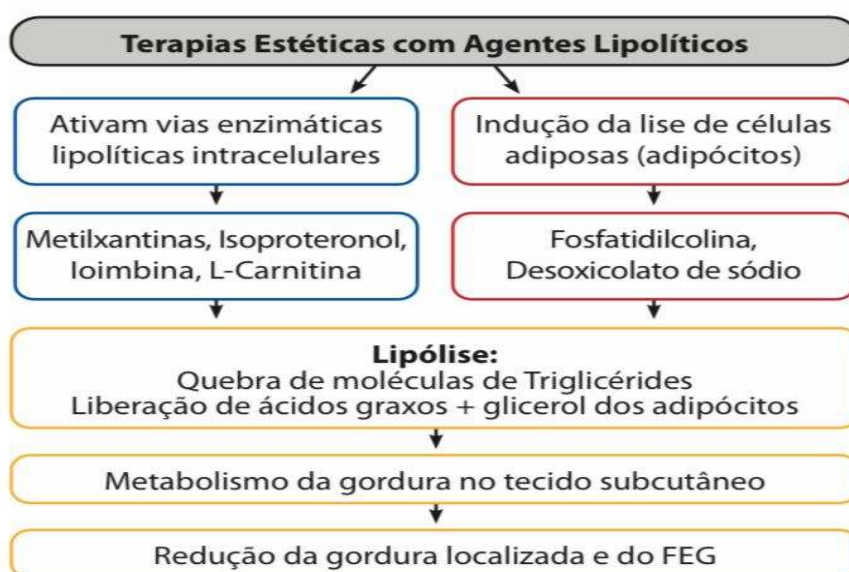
Terapias Estéticas com Agentes Lipolíticos

Ativam vias enzimáticas lipolíticas intracelulares

Indução da lise de células adiposas (adipócitos)

Metilxantinas, Isoproteronol, Ioimbina, L-Carnitina

Fosfatidilcolina, Desoxicolato de sódio

Lipólise:
Quebra de moléculas de Triglicérides
Liberação de ácidos graxos + glicerol dos adipócitos

Metabolismo da gordura no tecido subcutâneo

Redução da gordura localizada e do FEG